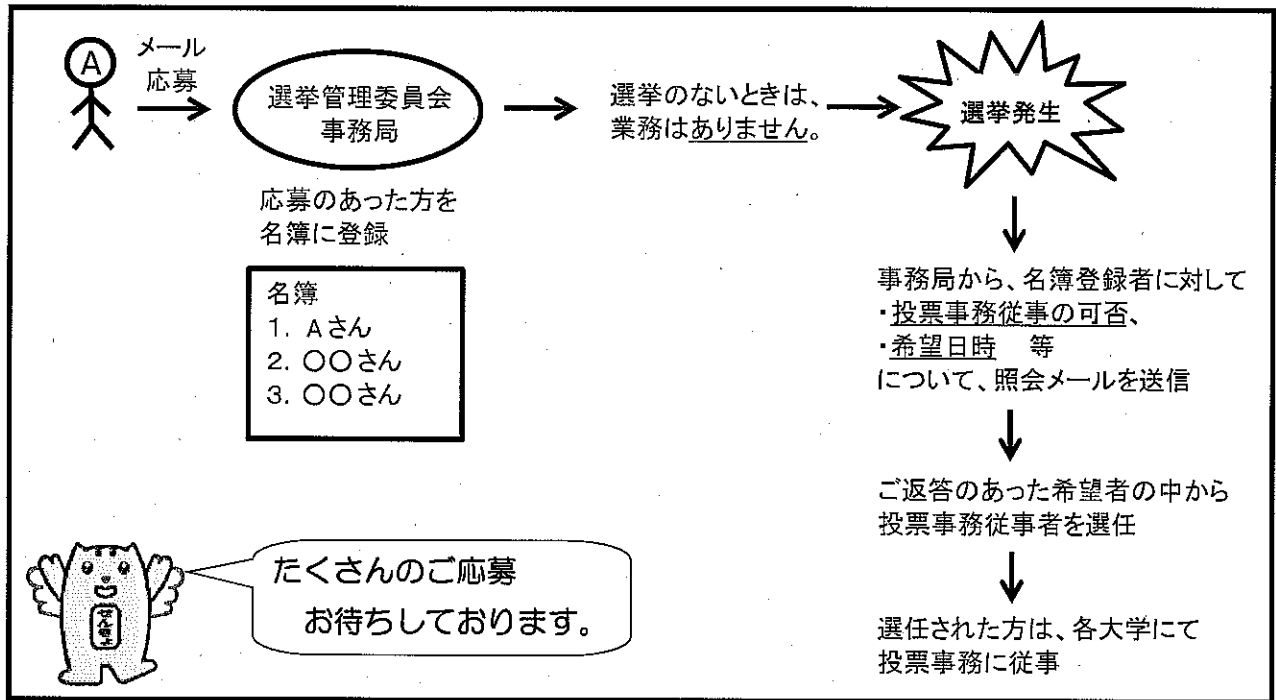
A

メール
応募

選挙管理委員会
事務局

応募のあった方を
名簿に登録

名簿
1. Aさん
2. ○○さん
3. ○○さん

選挙のないときは、
業務はありません。

選挙発生

事務局から、名簿登録者に対して
・投票事務従事の可否、
・希望日時　等
について、照会メールを送信

ご返答のあった希望者の中から
投票事務従事者を選任

選任された方は、各大学にて
投票事務に従事

せんきょ

たくさんのご応募
お待ちしております。